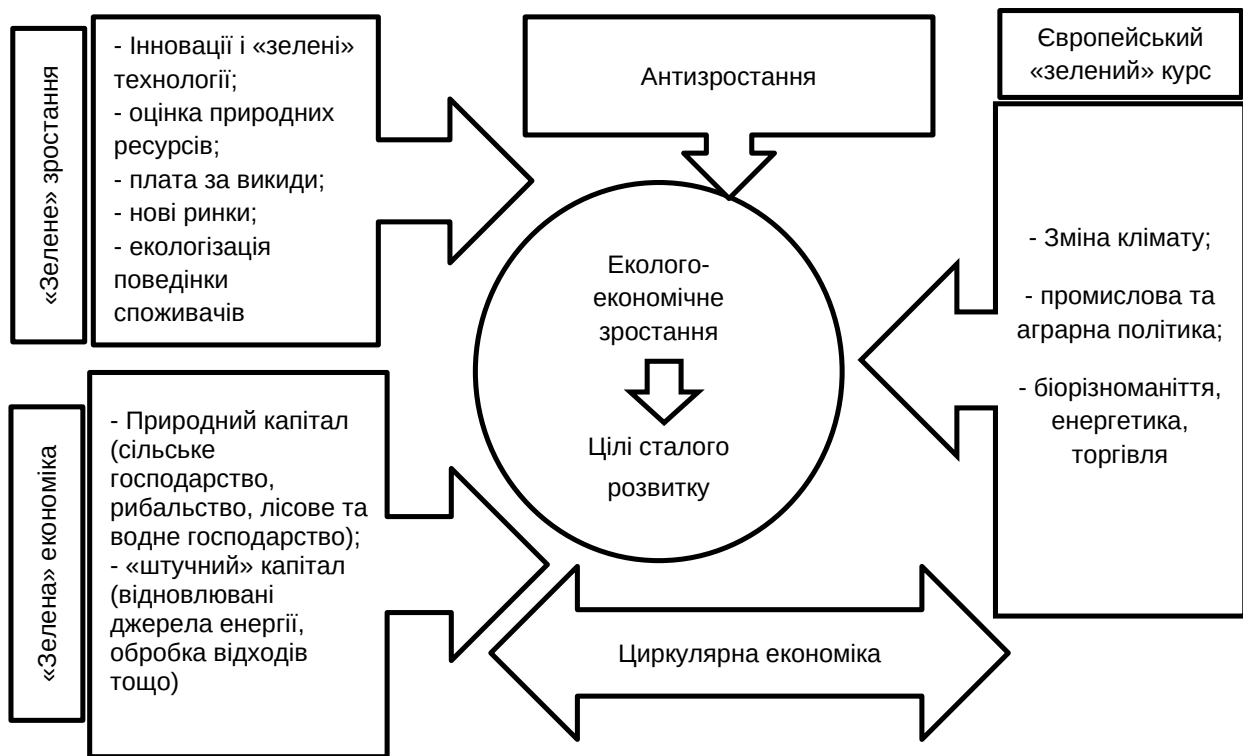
«Зелене» зростання

- Інновації і «зелені» технології;
- оцінка природних ресурсів;
- плата за викиди;
- нові ринки;
- екологізація поведінки споживачів

Антизростання

Європейський «зелений» курс

- Зміна клімату;

- промислова та аграрна політика;

- біорізноманіття, енергетика, торгівля

Еколого-економічне зростання

Цілі сталого розвитку

«Зелена» економіка

- Природний капітал (сільське господарство, рибальство, лісове та водне господарство);
- «штучний» капітал (відновлювані джерела енергії, обробка відходів тощо)

Циркулярна економіка